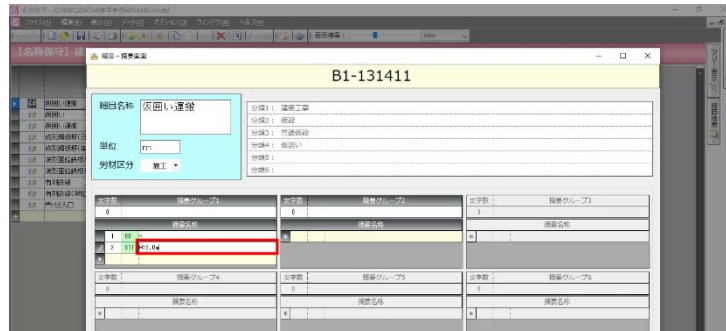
名称保守 - [C:¥HBC¥DATA¥保守¥名称¥RefMST.mdb]

ファイル(F) 編集(E) 表示(V) データ(D) オプション(O) ウィンドウ(W) ヘルプ(H)

表示倍率： 100%

【名称保守】

編集 - 摘要画面

B1-131411

細目名称 仮囲い運搬

単位 m

労材区分 施工

分類1： 建築工事
分類2： 仮設
分類3： 共通仮設
分類4： 仮囲い
分類5：
分類6：

| 文字数 | 摘要グループ1 |
|---|---|
| 0 | |
| | 摘要名称 |
| 1 00 | - |
| 2 011 | H=2.0m |

| 文字数 | 摘要グループ2 |
|---|---|
| 0 | |
| | 摘要名称 |

| 文字数 | 摘要グループ3 |
|---|---|
| 0 | |
| | 摘要名称 |

| 文字数 | 摘要グループ4 |
|---|---|
| 0 | |
| | 摘要名称 |

| 文字数 | 摘要グループ5 |
|---|---|
| 0 | |
| | 摘要名称 |

| 文字数 | 摘要グループ6 |
|---|---|
| 0 | |
| | 摘要名称 |

仮囲い運搬
仮囲い
仮囲い運搬
鋼製仮囲い
鋼製仮囲い
鋼製仮囲い
鋼製仮囲い
鋼製仮囲い
仮設
仮設
仮設